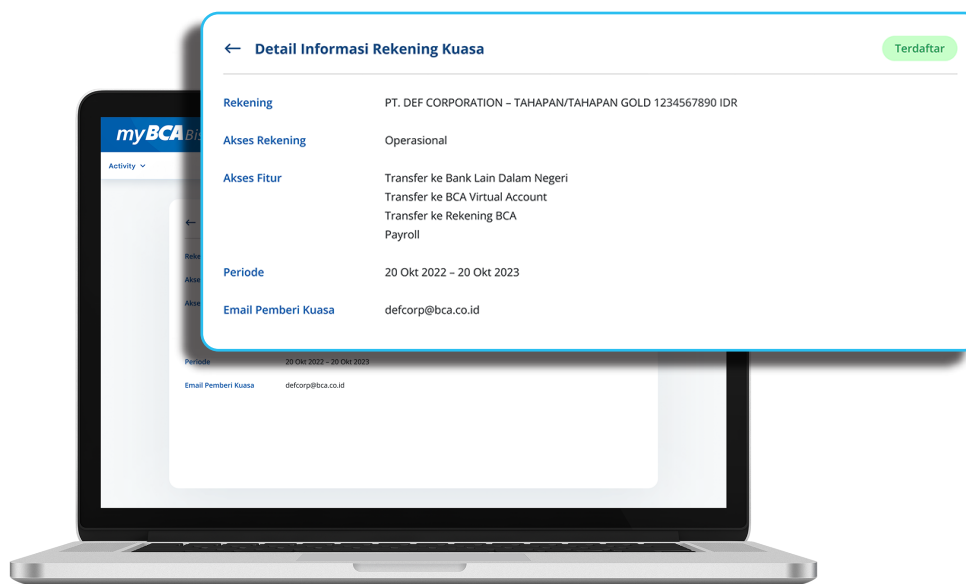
← Detail Informasi Rekening Kuasa

Terdaftar

Rekening PT. DEF CORPORATION – TAHAPAN/TAHAPAN GOLD 1234567890 IDR

Akses Rekening Operasional

Akses Fitur Transfer ke Bank Lain Dalam Negeri
Transfer ke BCA Virtual Account
Transfer ke Rekening BCA
Payroll

Periode 20 Okt 2022 – 20 Okt 2023

Email Pemberi Kuasa defcorp@bca.co.id

myBCA Bis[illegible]

Activity

←

Reke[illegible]

Akse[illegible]

Akse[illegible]

Periode 20 Okt 2022 – 20 Okt 2023

Email Pemberi Kuasa defcorp@bca.co.id